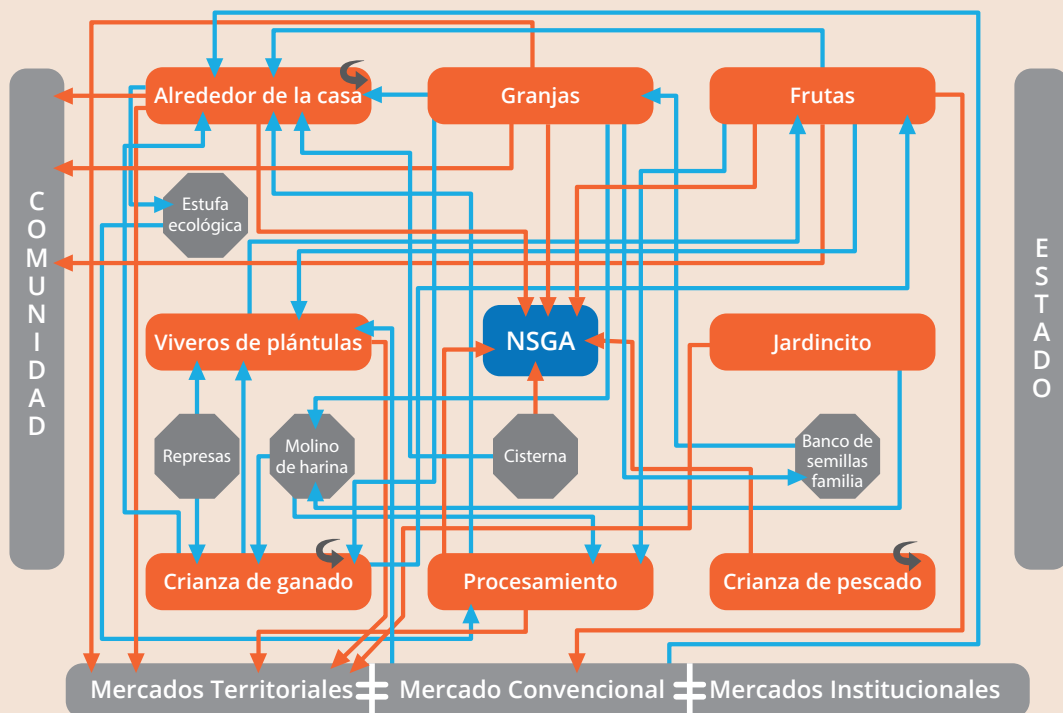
COMUNIDAD

Alrededor de la casa

Granjas

Frutas

Estufa ecológica

ESTADO

Viveros de plántulas

NSGA

Jardincito

Represas

Molino de harina

Cisterna

Banco de semillas familia

Crianza de ganado

Procesamiento

Crianza de pescado

Mercados Territoriales

Mercado Convencional

Mercados Institucionales